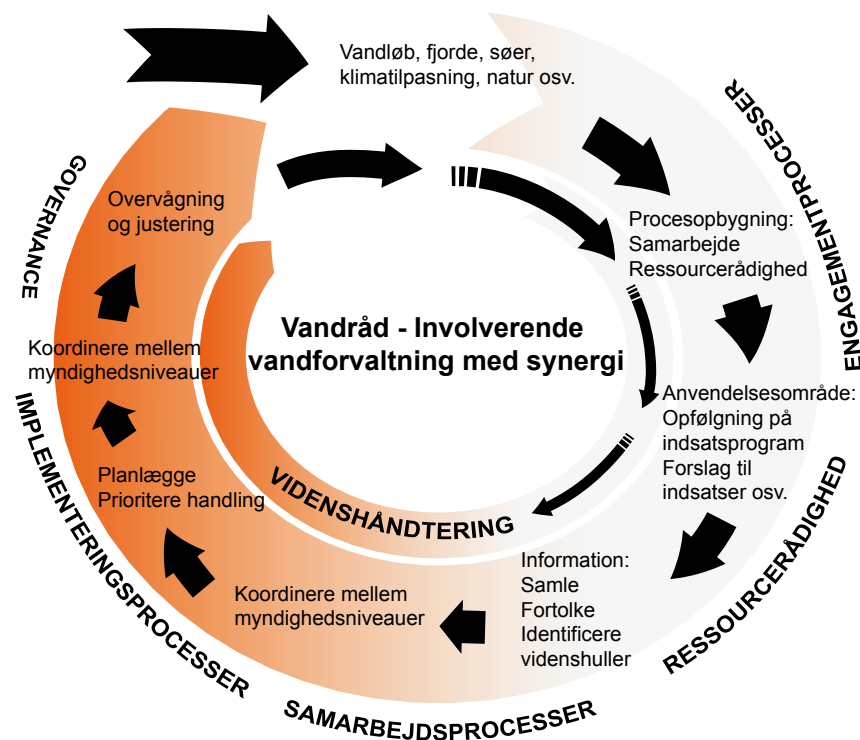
Vandløb, fjorde, søer, klimatilpasning, natur osv.

ENGAGEMENTPROCESSER

Procesopbygning: Samarbejde Ressourcerådighed

Vandråd - Involverende vandforvaltning med synergi

Anvendelsesområde: Opfølgning på indsatsprogram Forslag til indsatser osv.

RESSOURCERÅDIGHED

Information: Samle Fortolke Identificere videnshuller

SAMARBEJDSPROCESSER

Koordinere mellem myndighedsniveauer

VIDENSHÅNDTERING

Planlægge Prioritere handling

IMPLEMENTERINGSPROCESSER

Koordinere mellem myndighedsniveauer

GOVERNANCE

Overvågning og justering